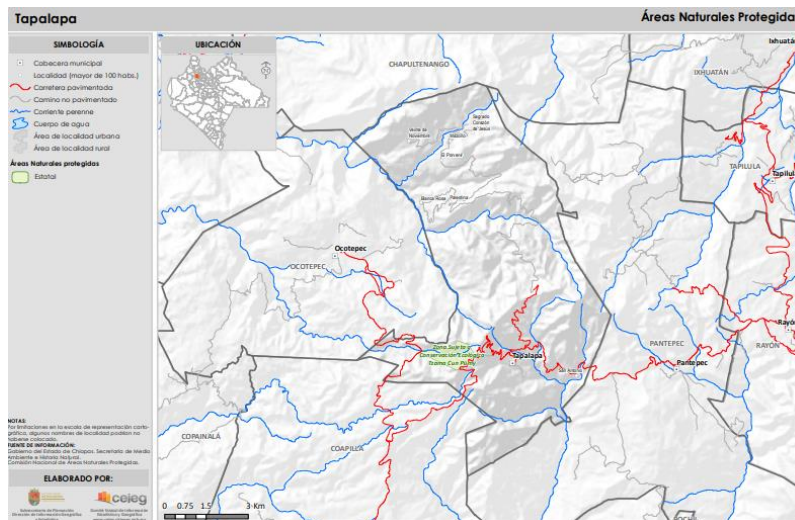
Tapalapa

Áreas Naturales Protegida

SIMBOLOGÍA

Cabecera municipal
Localidad (mayor de 100 habs.)
Carretera pavimentada
Camino no pavimentado
Corriente perenne
Cuerpo de agua
Área de localidad urbana
Área de localidad rural

Áreas Naturales protegidas

Estatal

UBICACIÓN

NOTAS:
Por limitaciones en la escala de representación cartográfica, algunos nombres de localidad podrían no haberse colocado.
FUENTE DE INFORMACIÓN:
Gobierno del Estado de Chiapas. Secretaría de Medio Ambiente e Historia Natural.
Comisión Nacional de Áreas Naturales Protegidas.

ELABORADO POR:

ceieg

CHAPULTENANGO

IXHUATÁN

Ixhuatán

TAPILULA

Tapilula

Ocotepec

OCOTEPEC

Zona Sujeta a Conservación Ecológica Tzama Cun Pu

Tapalapa

PANTEPEC

Pantepec

RAYÓN

Rayón

COPAINALÁ

COAPILLA

0 0.75 1.5 3 Km